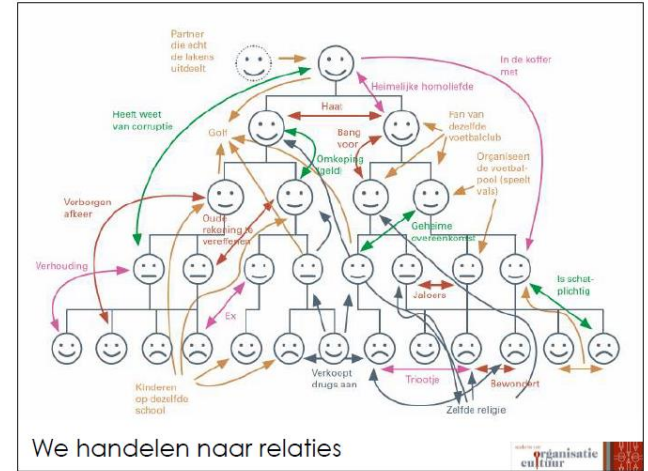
Partner die echt de lakens uitdeelt

In de koffer met

Heimelijke homoliefde

Heeft weet van corruptie

Haat

Golf

Fan van dezelfde voetbalclub

Bang voor

Omkoping geld

Organiseert de voetbalpool (speelt vals)

Verborgen afkeer

Oude rekening te vereffenen

Geheime overeenkomst

Verhouding

Is schatplichtig

Jaloers

Ex

Kinderen op dezelfde school

Verkoopt drugs aan

Triootje

Bewondert

Zelfde religie

We handelen naar relaties

organisatie cultuur